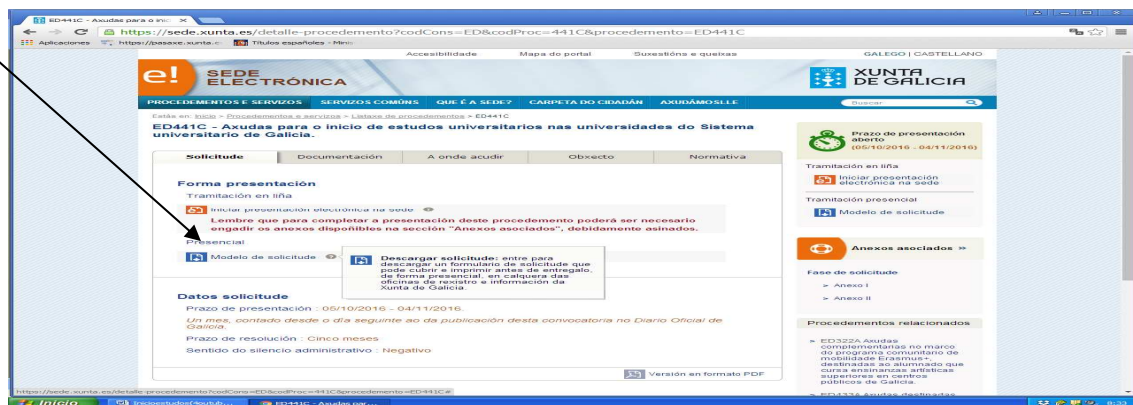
ED441C - Axudas para o ini ×

https://sede.xunta.es/detalle-procedemento?codCons=ED&codProc=441C&procedemento=ED441C

Aplicaciones https://pasaxe.xunta.es Títulos españoles - Mini

Accesibilidade Mapa do portal Suxestións e queixas GALEGO | CASTELLANO

SEDE ELECTRÓNICA

XUNTA DE GALICIA

PROCEDEMENTOS E SERVIZOS SERVIZOS COMÚNS QUE É A SEDE? CARPETA DO CIDADÁN AXUDÁMOSLLE Buscar

Estás en: Inicio > Procedementos e servizos > Listaxe de procedementos > ED441C

ED441C - Axudas para o inicio de estudos universitarios nas universidades do Sistema universitario de Galicia.

Solicitude | Documentación | A onde acudir | Obxecto | Normativa

Forma presentación

Tramitación en liña

Iniciar presentación electrónica na sede

Lembre que para completar a presentación deste procedemento poderá ser necesario engadir os anexos dispoñibles na sección "Anexos asociados", debidamente asinados.

Presencial

Modelo de solicitude

Descargar solicitude: entre para descargar un formulario de solicitude que pode cubrir e imprimir antes de entregalo, de forma presencial, en calquera das oficinas de rexistro e información da Xunta de Galicia.

Datos solicitude

Prazo de presentación : 05/10/2016 - 04/11/2016.

Un mes, contado desde o día seguinte ao da publicación desta convocatoria no Diario Oficial de Galicia.

Prazo de resolución : Cinco meses

Sentido do silencio administrativo : Negativo

Versión en formato PDF

Prazo de presentación aberto (05/10/2016 - 04/11/2016)

Tramitación en liña

Iniciar presentación electrónica na sede

Tramitación presencial

Modelo de solicitude

Anexos asociados »

Fase de solicitude

» Anexo I

» Anexo II

Procedementos relacionados

» ED322A Axudas complementarias no marco do programa comunitario de mobilidade Erasmus+, destinadas ao alumnado que cursa ensinanzas artísticas superiores en centros públicos de Galicia.

» ED433A Axudas destinadas

https://sede.xunta.es/detalle-procedemento?codCons=ED&codProc=441C&procedemento=ED441C#

Inicio

ED441C - Axudas par...

8:33